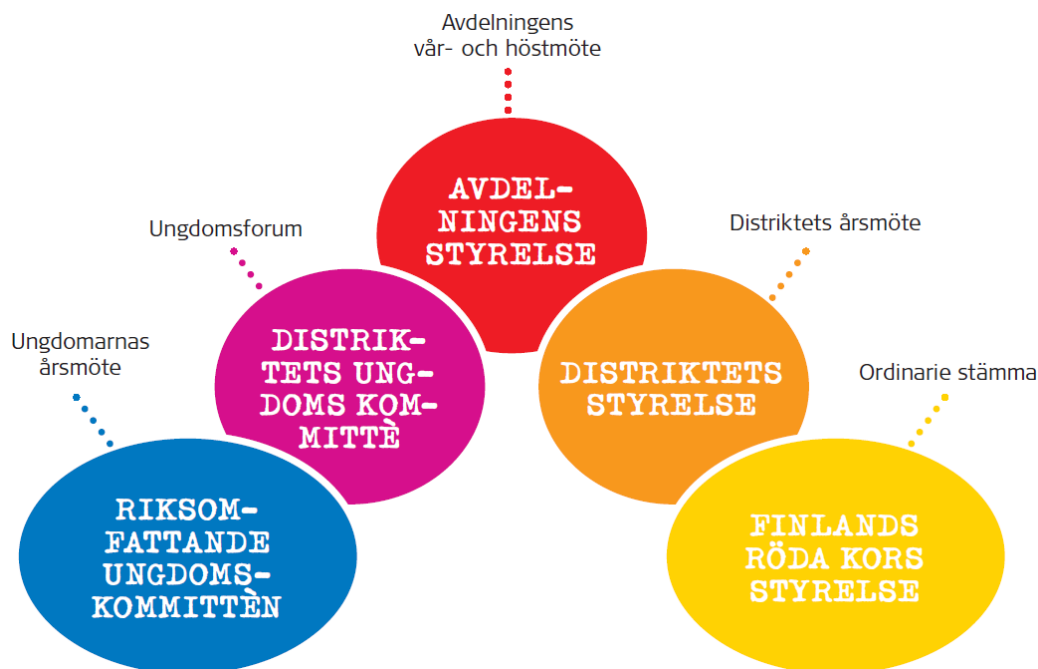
Avdelningens vår- och höstmöte

AVDEL-
NINGENS
STYRELSE

Ungdomsforum

DISTRIK-
TETS UNG-
DOMS KOM-
MITTÈ

Distriktets årsmöte

DISTRIKTETS
STYRELSE

Ungdomarnas årsmöte

RIKSOM-
FATTANDE
UNGDOMS-
KOMMITTÈN

Ordinarie stämma

FINLANDS
RÖDA KORS
STYRELSE